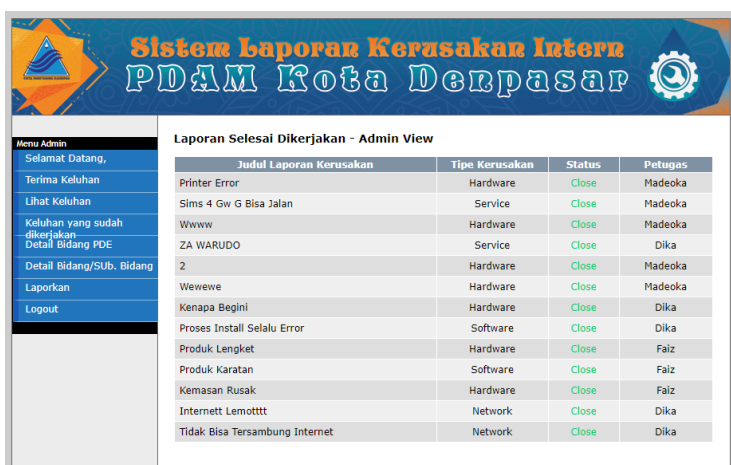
Sistem Laporan Kerusakan Intern
PDAM Kota Denpasar

Menu Admin
Selamat Datang,
Terima Keluhan
Lihat Keluhan
Keluhan yang sudah dikerjakan
Detail Bidang PDE
Detail Bidang/SUb. Bidang
Laporkan
Logout

Laporan Selesai Dikerjakan - Admin View

| Judul Laporan Kerusakan | Tipe Kerusakan | Status | Petugas |
|---|---|---|---|
| Printer Error | Hardware | Close | Madeoka |
| Sims 4 Gw G Bisa Jalan | Service | Close | Madeoka |
| Wwww | Hardware | Close | Madeoka |
| ZA WARUDO | Service | Close | Dika |
| 2 | Hardware | Close | Madeoka |
| Wewewe | Hardware | Close | Madeoka |
| Kenapa Begini | Hardware | Close | Dika |
| Proses Install Selalu Error | Software | Close | Dika |
| Produk Lengket | Hardware | Close | Faiz |
| Produk Karatan | Software | Close | Faiz |
| Kemasan Rusak | Hardware | Close | Faiz |
| Internett Lemotttt | Network | Close | Dika |
| Tidak Bisa Tersambung Internet | Network | Close | Dika |